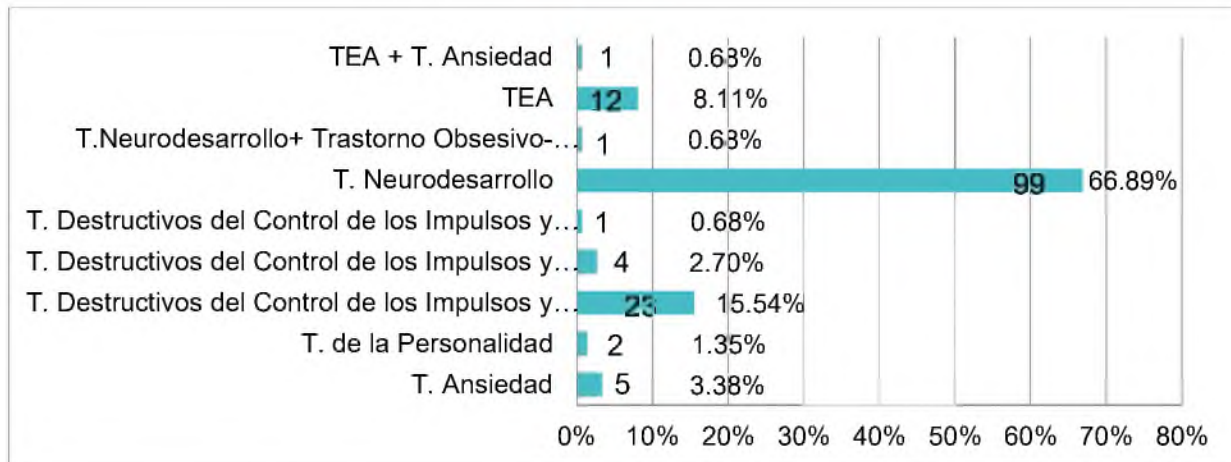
TEA + T. Ansiedad 1 0.68%
TEA 12 8.11%
T.Neurodesarrollo+ Trastorno Obsesivo-… 1 0.68%
T. Neurodesarrollo 99 66.89%
T. Destructivos del Control de los Impulsos y… 1 0.68%
T. Destructivos del Control de los Impulsos y… 4 2.70%
T. Destructivos del Control de los Impulsos y… 23 15.54%
T. de la Personalidad 2 1.35%
T. Ansiedad 5 3.38%

0% 10% 20% 30% 40% 50% 60% 70% 80%